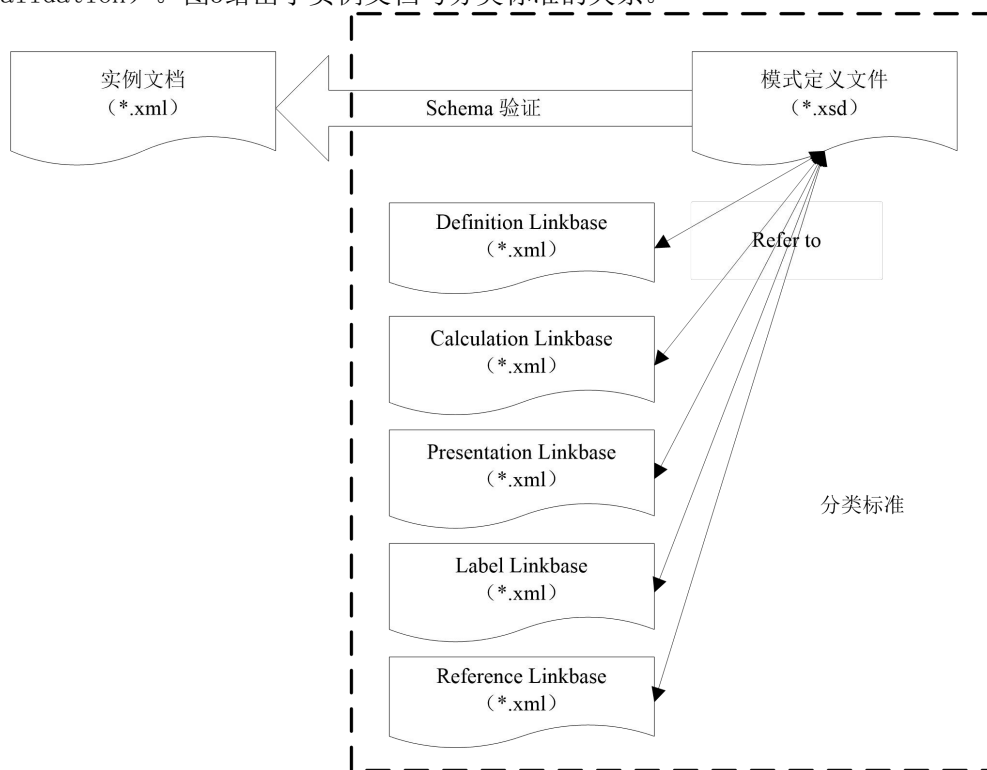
alidation）。图8给出了实例文档与分类标准的关系。

实例文档
（*.xml）

Schema 验证

模式定义文件
（*.xsd）

Definition Linkbase
（*.xml）

Refer to

Calculation Linkbase
（*.xml）

Presentation Linkbase
（*.xml）

分类标准

Label Linkbase
（*.xml）

Reference Linkbase
（*.xml）